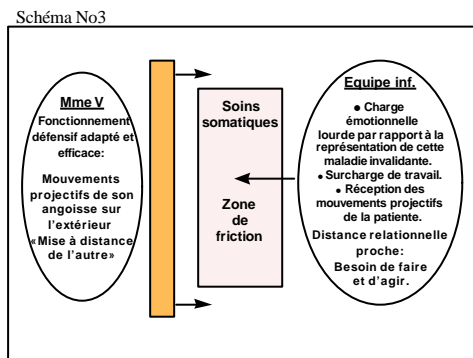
Schéma No3

Mme V

Fonctionnement défensif adapté et efficace:

Mouvements projectifs de son angoisse sur l'extérieur «Mise à distance de l'autre»

Soins somatiques

Zone de friction

Equipe inf.

● Charge émotionnelle lourde par rapport à la représentation de cette maladie invalidante.

● Surcharge de travail.

● Réception des mouvements projectifs de la patiente.

Distance relationnelle proche:

Besoin de faire et d'agir.